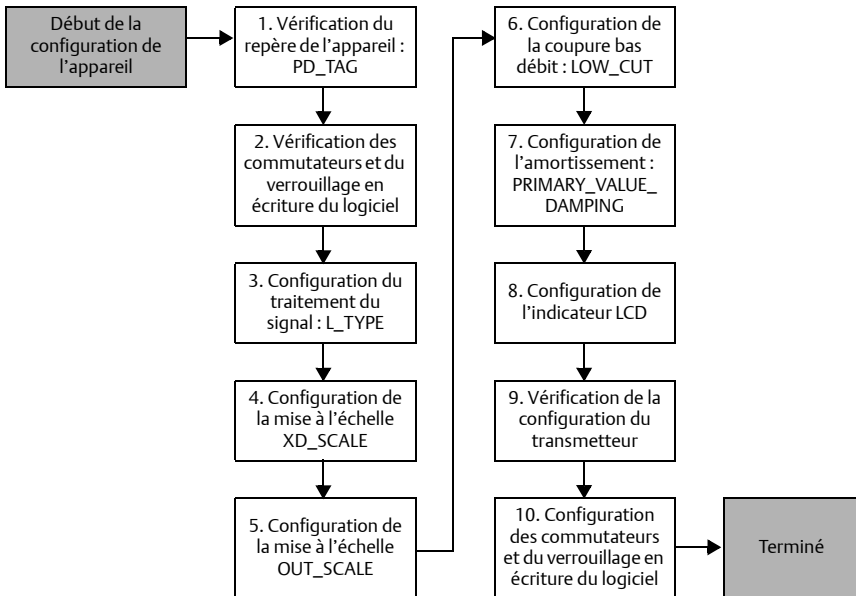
Début de la configuration de l'appareil

1. Vérification du repère de l'appareil : PD_TAG

2. Vérification des commutateurs et du verrouillage en écriture du logiciel

3. Configuration du traitement du signal : L_TYPE

4. Configuration de la mise à l'échelle XD_SCALE

5. Configuration de la mise à l'échelle OUT_SCALE

6. Configuration de la coupure bas débit : LOW_CUT

7. Configuration de l'amortissement : PRIMARY_VALUE_ DAMPING

8. Configuration de l'indicateur LCD

9. Vérification de la configuration du transmetteur

10. Configuration des commutateurs et du verrouillage en écriture du logiciel

Terminé